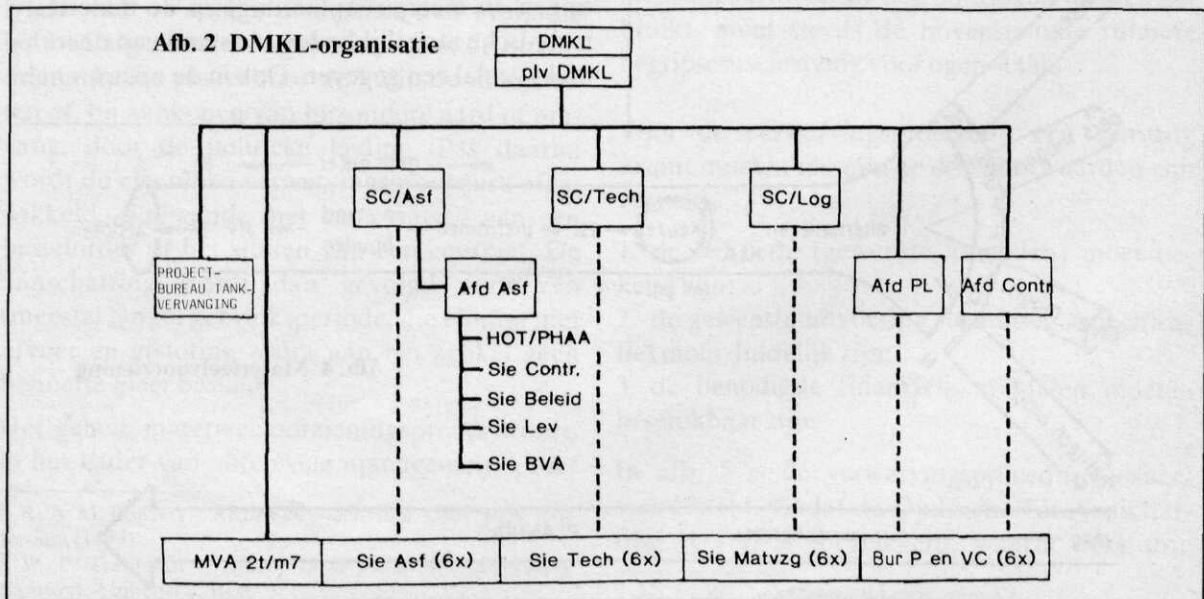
Afb. 2 DMKL-organisatie

DMKL
plv DMKL

SC/Asf
SC/Tech
SC/Log

PROJECT-BUREAU TANK-VERVANGING

Afd Asf
HOT/PHAA
Sie Contr.
Sie Beleid
Sie Lev
Sie BVA

Afd PL
Afd Contr

MVA 2t/m7
Sie Asf (6x)
Sie Tech (6x)
Sie Matvzg (6x)
Bur P en VC (6x)